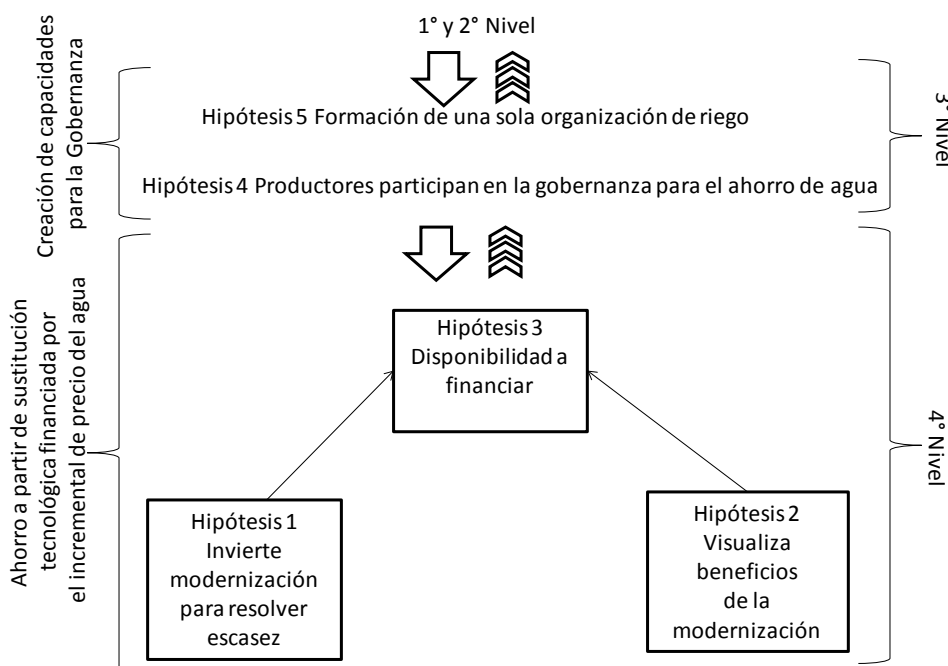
1° y 2° Nivel

Creación de capacidades para la Gobernanza

Hipótesis 5 Formación de una sola organización de riego

Hipótesis 4 Productores participan en la gobernanza para el ahorro de agua

3° Nivel

Ahorro a partir de sustitución tecnológica financiada por el incremental de precio del agua

Hipótesis 3 Disponibilidad a financiar

Hipótesis 1 Invierte modernización para resolver escasez

Hipótesis 2 Visualiza beneficios de la modernización

4° Nivel